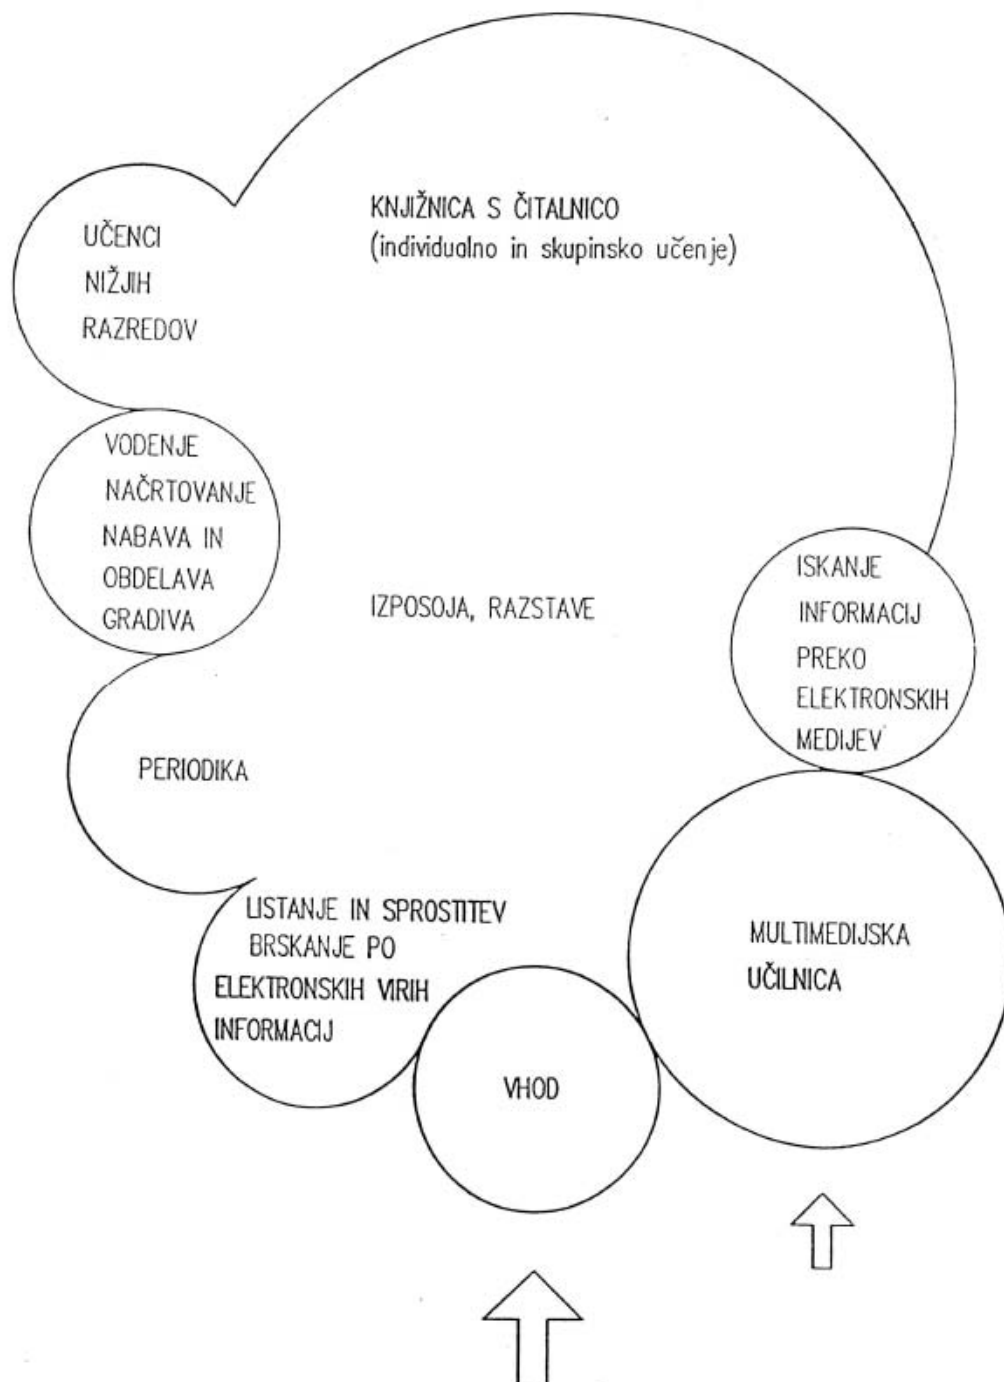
KNJIŽNICA S ČITALNICO
(individualno in skupinsko učenje)

UČENCI
NIŽJIH
RAZREDOV

VODENJE
NAČRTOVANJE
NABAVA IN
OBDELAVA
GRADIVA

IZPOSOJA, RAZSTAVE

ISKANJE
INFORMACIJ
PREKO
ELEKTRONSKIH
MEDIJEV

PERIODIKA

LISTANJE IN SPROSTITEV
BRSKANJE PO
ELEKTRONSKIH VIRIH
INFORMACIJ

MULTIMEDIJSKA
UČILNICA

VHOD